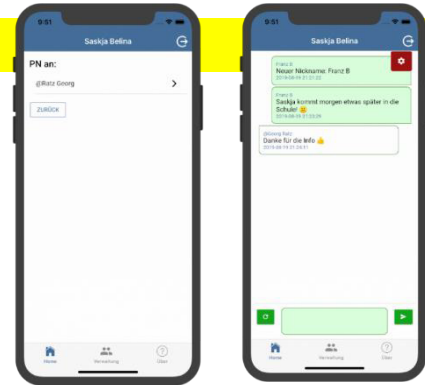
9:51

Saskja Belina

PN an:

@Ratz Georg

ZURÜCK

Home Verwaltung Über

9:51

Saskja Belina

Franz B
Neuer Nickname: Franz B
2019-08-19 21:21:22

Franz B
Saskja kommt morgen etwas später in die Schule! 😊
2019-08-19 21:53:29

@Georg Ratz
Danke für die Info 👍
2019-08-19 21:59:51

Home Verwaltung Über